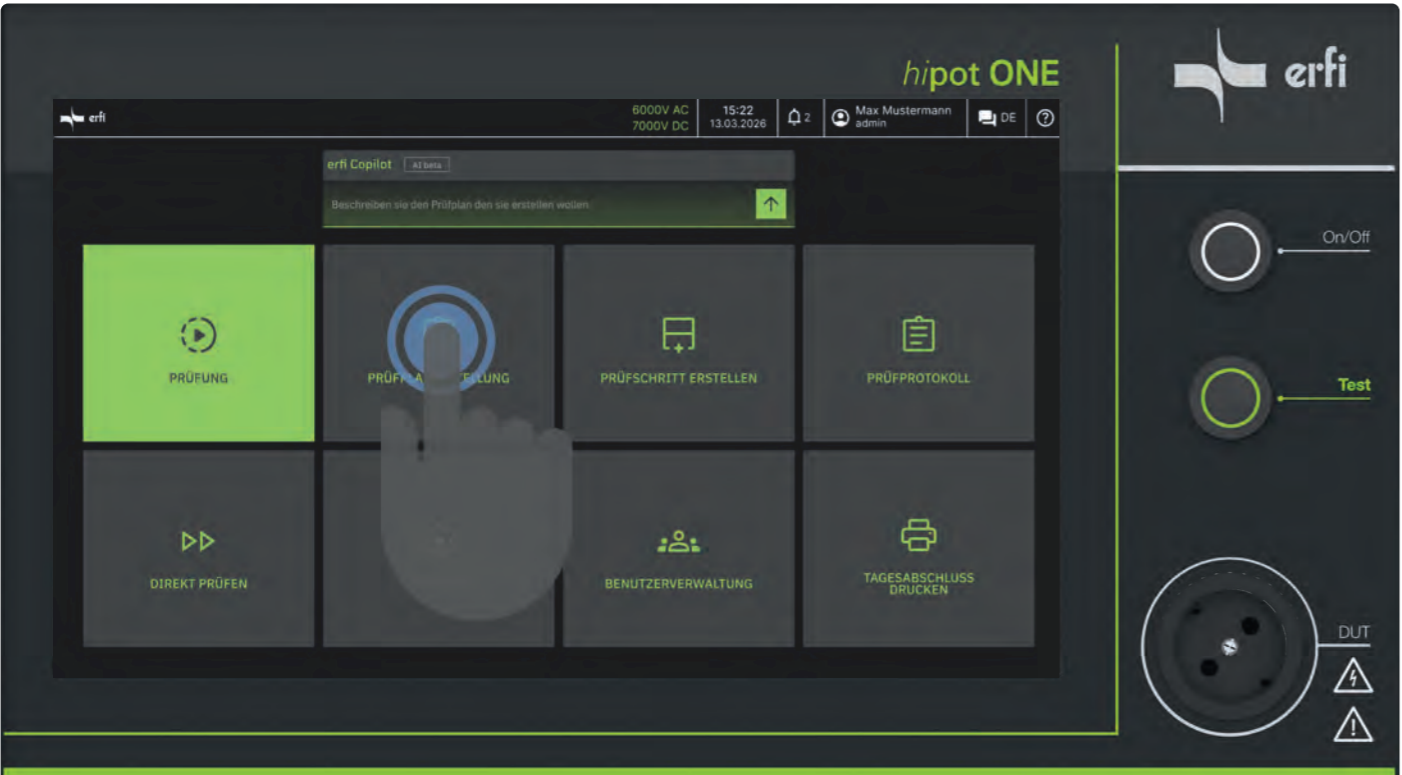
hipot ONE

erfi

erfi

6000V AC
7000V DC

15:22
13.03.2026

2

Max Mustermann
admin

DE

?

erfi Copilot AI beta

Beschreiben sie den Prüfplan den sie erstellen wollen

PRÜFUNG

PRÜF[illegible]LLUNG

PRÜFSCHRITT ERSTELLEN

PRÜFPROTOKOLL

DIREKT PRÜFEN

BENUTZERVERWALTUNG

TAGESABSCHLUSS DRUCKEN

On/Off

Test

DUT